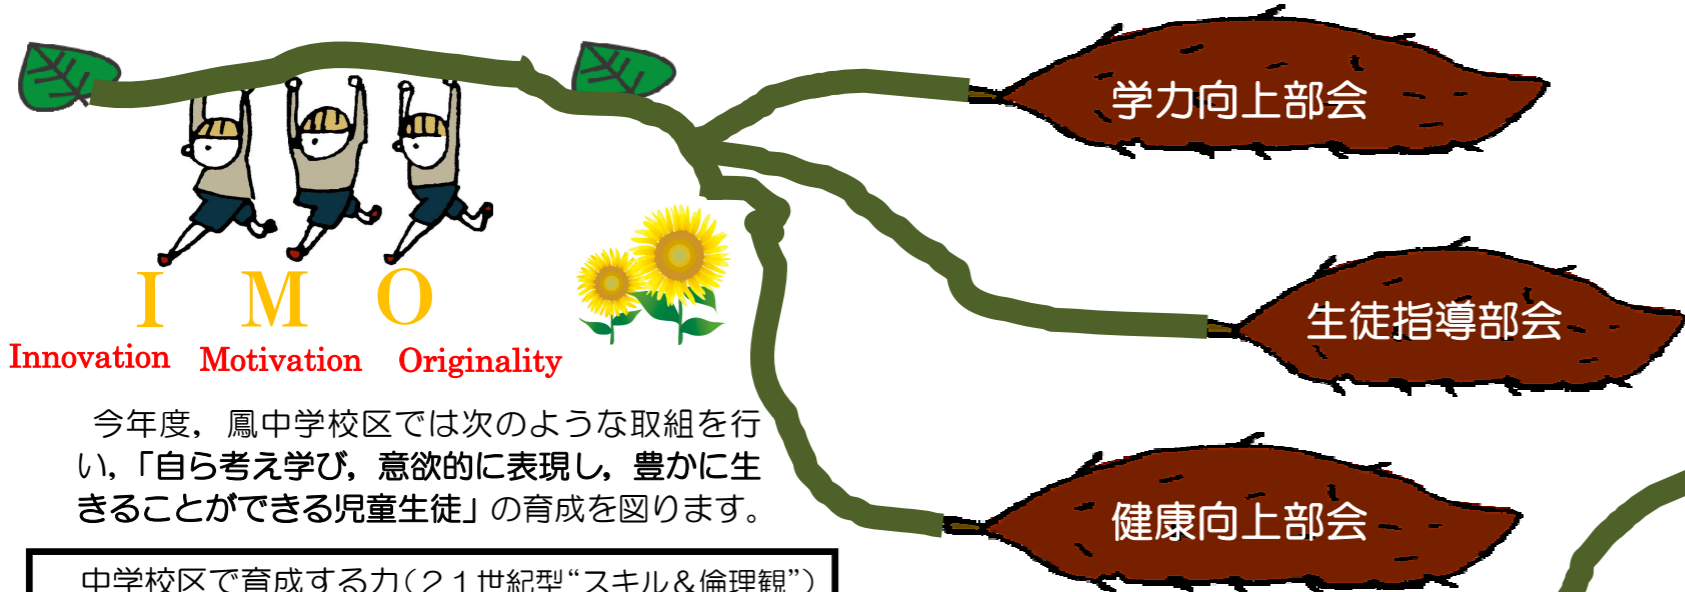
学力向上部会

生徒指導部会

健康向上部会

I M O

Innovation Motivation Originality

今年度，鳳中学校区では次のような取組を行い，「自ら考え学び，意欲的に表現し，豊かに生きることができる児童生徒」の育成を図ります。

中学校区で育成する力（２１世紀型“スキル＆倫理観”）